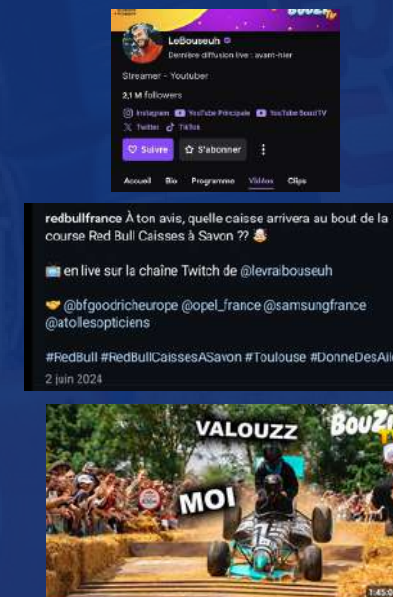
LeBouseuh
Dernière diffusion live : avant-hier
Streamer - Youtuber
2,1 M followers
Instagram YouTube Principale YouTube BousTV
Twitter TikTok
Suivre S'abonner
Accueil Bio Programme Vidéos Clips

redbullfrance À ton avis, quelle caisse arrivera au bout de la course Red Bull Caisses à Savon ?? 

📺 en live sur la chaîne Twitch de @levraibouseuh

🤝 @bfgoodricheurope @opel_france @samsungfrance @atollesopticiens

#RedBull #RedBullCaissesASavon #Toulouse #DonneDesAi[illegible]
2 juin 2024

VALOUZZ
BouZ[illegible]
MOI
1:45:0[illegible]